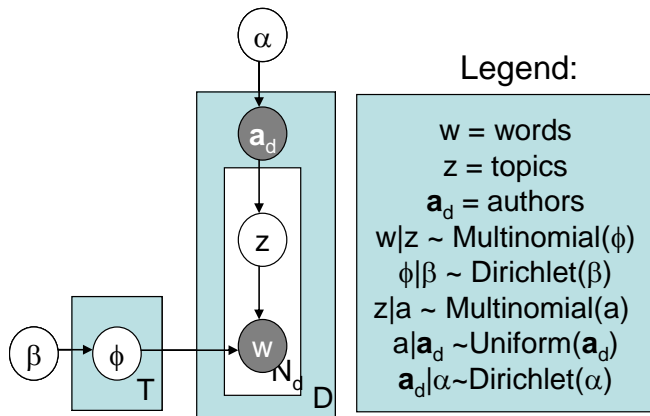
$\alpha$

$\mathbf{a}_d$

z

w

$N_d$

D

$\beta$

$\phi$

T

Legend:

w = words
z = topics
$\mathbf{a}_d$ = authors
w|z ~ Multinomial($\phi$)
$\phi|\beta$ ~ Dirichlet($\beta$)
z|a ~ Multinomial(a)
a|$\mathbf{a}_d$ ~Uniform($\mathbf{a}_d$)
$\mathbf{a}_d|\alpha$~Dirichlet($\alpha$)